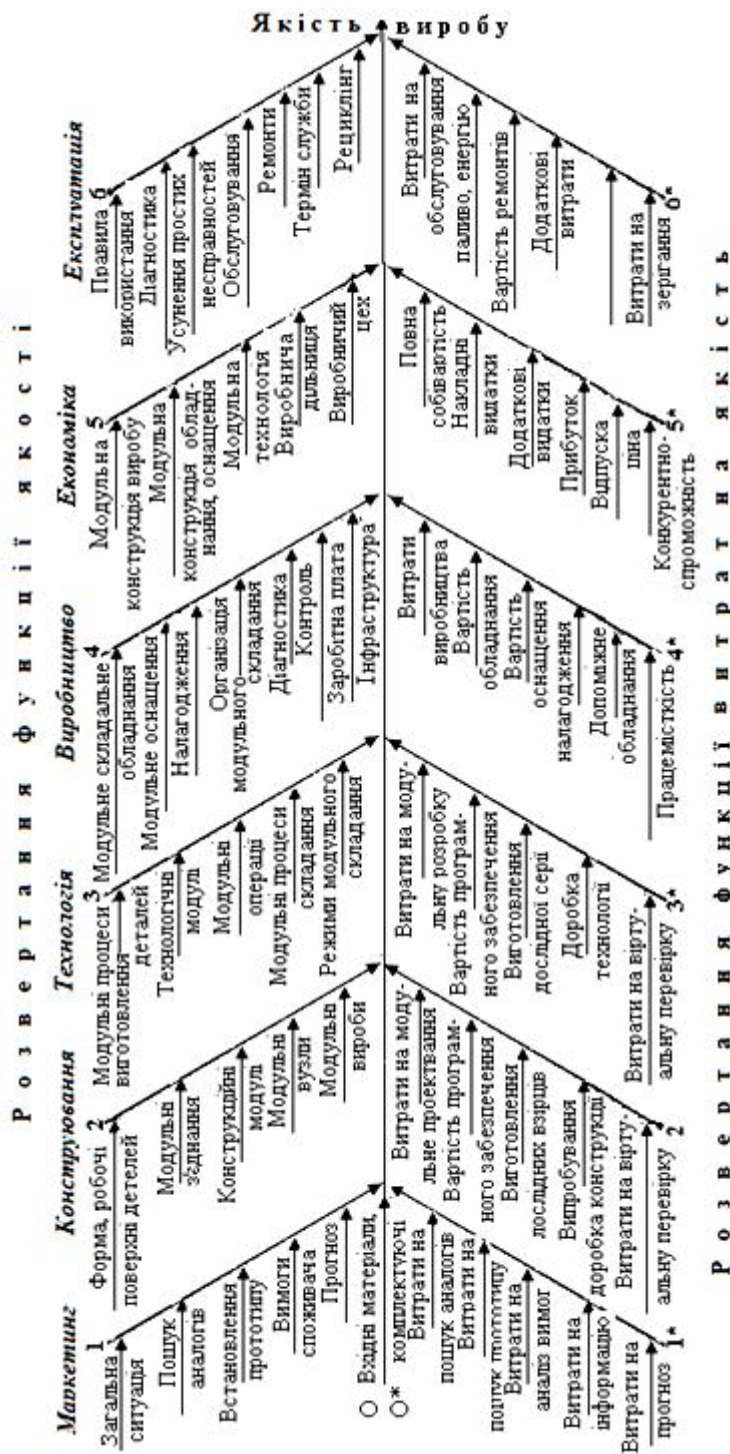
Якість виробу

Розвертання функції якості

Маркетинг 1
Загальна ситуація
Пошук аналогів
Встановлення прототипу
Вимоги споживача
Прогноз

Конструювання 2
Форма, робочі поверхні деталей
Модульні з'єднання
Конструктивні модулі
Модульні вузли
Модульні вироби

Технологія 3
Модульні процеси виготовлення деталей
Технологічні модулі
Модульні операції
Модульні процеси складання
Режими модульного складання

Виробництво 4
Модульне складальне обладнання
Модульне оснащення
Налагодження
Організація модульного складання
Діагностика
Контроль
Заробітна плата
Інфраструктура

Економіка 5
Модульна конструкція виробу
Модульна конструкція обладнання, оснащення
Модульна технологія
Виробнича дільниця
Виробничий цех

Експлуатація 6
Правила використання
Діагностика
Усунення простих несправностей
Обслуговування
Ремонти
Термін служби
Рециклінг

O Вхідні матеріали, комплектуючі
O*

Розвертання функції витрат на якість

Витрати на пошук аналогів
Витрати на пошук прототипу
Витрати на аналіз вимог
Витрати на інформацію
Витрати на прогноз
1*

Витрати на модульне проектування
Вартість програмного забезпечення
Виготовлення дослідних взірців
Випробування доробка конструкції
Витрати на віртуальну перевірку
2*

Витрати на модульну розробку
Вартість програмного забезпечення
Виготовлення дослідної серії
Доробка технології
Витрати на віртуальну перевірку
3*

Витрати виробництва
Вартість обладнання
Вартість оснащення налагодження
Допоміжне обладнання
Працемісткість
4*

Повна собівартість
Накладні видатки
Додаткові видатки
Прибуток
Відпуска ціна
Конкурентноспроможність
5*

Витрати на обслуговування паливо, енергію
Вартість ремонтів
Додаткові витрати
Витрати на зберігання
6*